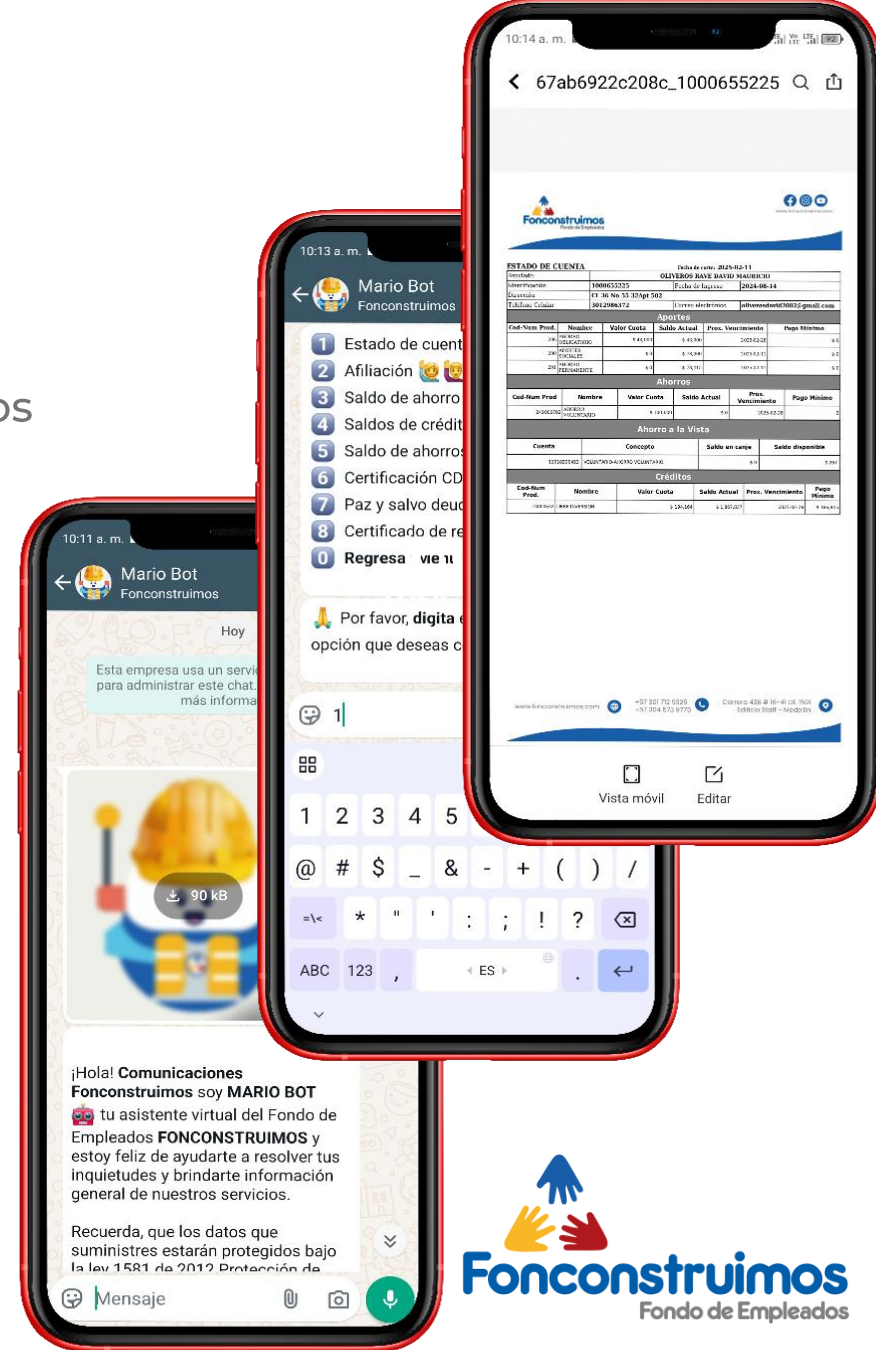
os

10:14 a. m.

67ab6922c208c_1000655225

Fonconstruimos
Fondo de Empleados

ESTADO DE CUENTA
Fecha de corte: 2025-02-11
OLIVEROS RAVE DAVID MAURICIO
1000655225
Fecha de Ingreso 2024-08-14
CL 36 No 55 32Apt 502
3012986372
Correo electrónico

Aportes

| Cod-Num Prod. | Nombre | Valor Cuota | Saldo Actual | Prox. Vencimiento | Pago Mínimo |
|---|---|---|---|---|---|

Ahorros

| Cod-Num Prod | Nombre | Valor Cuota | Saldo Actual | Prox. Vencimiento | Pago Mínimo |
|---|---|---|---|---|---|

Ahorro a la Vista

| Cuenta | Concepto | Saldo en canje | Saldo disponible |
|---|---|---|---|

Créditos

| Cod-Num Prod. | Nombre | Valor Cuota | Saldo Actual | Prox. Vencimiento | Pago Mínimo |
|---|---|---|---|---|---|

Vista móvil
Editar

10:13 a. m.
Mario Bot
Fonconstruimos
1 Estado de cuent
2 Afiliación
3 Saldo de ahorro
4 Saldos de crédit
5 Saldo de ahorros
6 Certificación CD
7 Paz y salvo deud
8 Certificado de re
0 Regresa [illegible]

Por favor, digita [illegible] opción que deseas c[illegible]

1

1 2 3 4 5
@ # $ _ & - + ( ) /
=\< * " ' : ; ! ?
ABC 123 , ES .

10:11 a. m.
Mario Bot
Fonconstruimos
Hoy
Esta empresa usa un servi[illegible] para administrar este chat. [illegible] más informa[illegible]

90 kB

¡Hola! Comunicaciones Fonconstruimos soy MARIO BOT tu asistente virtual del Fondo de Empleados FONCONSTRUIMOS y estoy feliz de ayudarte a resolver tus inquietudes y brindarte información general de nuestros servicios.

Recuerda, que los datos que suministres estarán protegidos bajo la ley 1581 de 2012 Protección de

Mensaje

Fonconstruimos
Fondo de Empleados